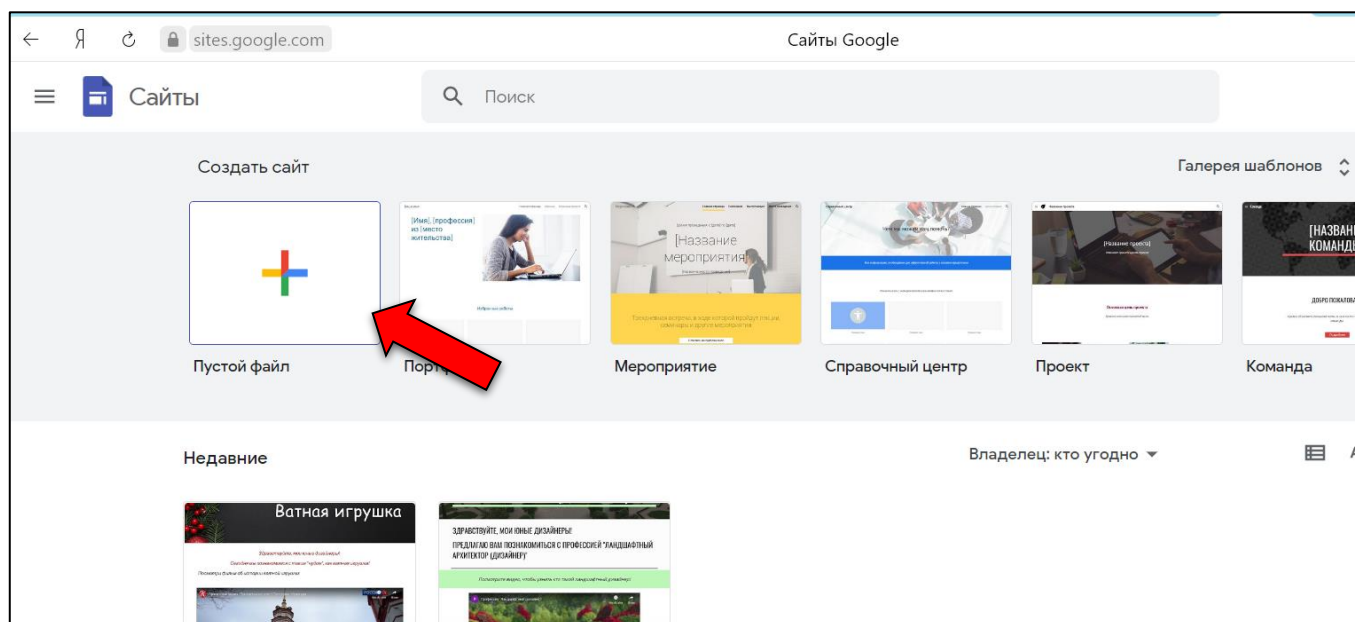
Я sites.google.com Сайты Google

Сайты

Поиск

Создать сайт

Галерея шаблонов

[Имя], [профессия] из [место жительства]

[Название мероприятия]

[Название проекта]

[НАЗВАН КОМАНД

Пустой файл

Порт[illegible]

Мероприятие

Справочный центр

Проект

Команда

Недавние

Владелец: кто угодно

Ватная игрушка

ЗДРАВСТВУЙТЕ, МОИ ЮНЫЕ ДИЗАЙНЕРЫ!
ПРЕДЛАГАЮ ВАМ ПОЗНАКОМИТЬСЯ С ПРОФЕССИЕЙ "ЛАНДШАФТНЫЙ АРХИТЕКТОР (ДИЗАЙНЕР)"